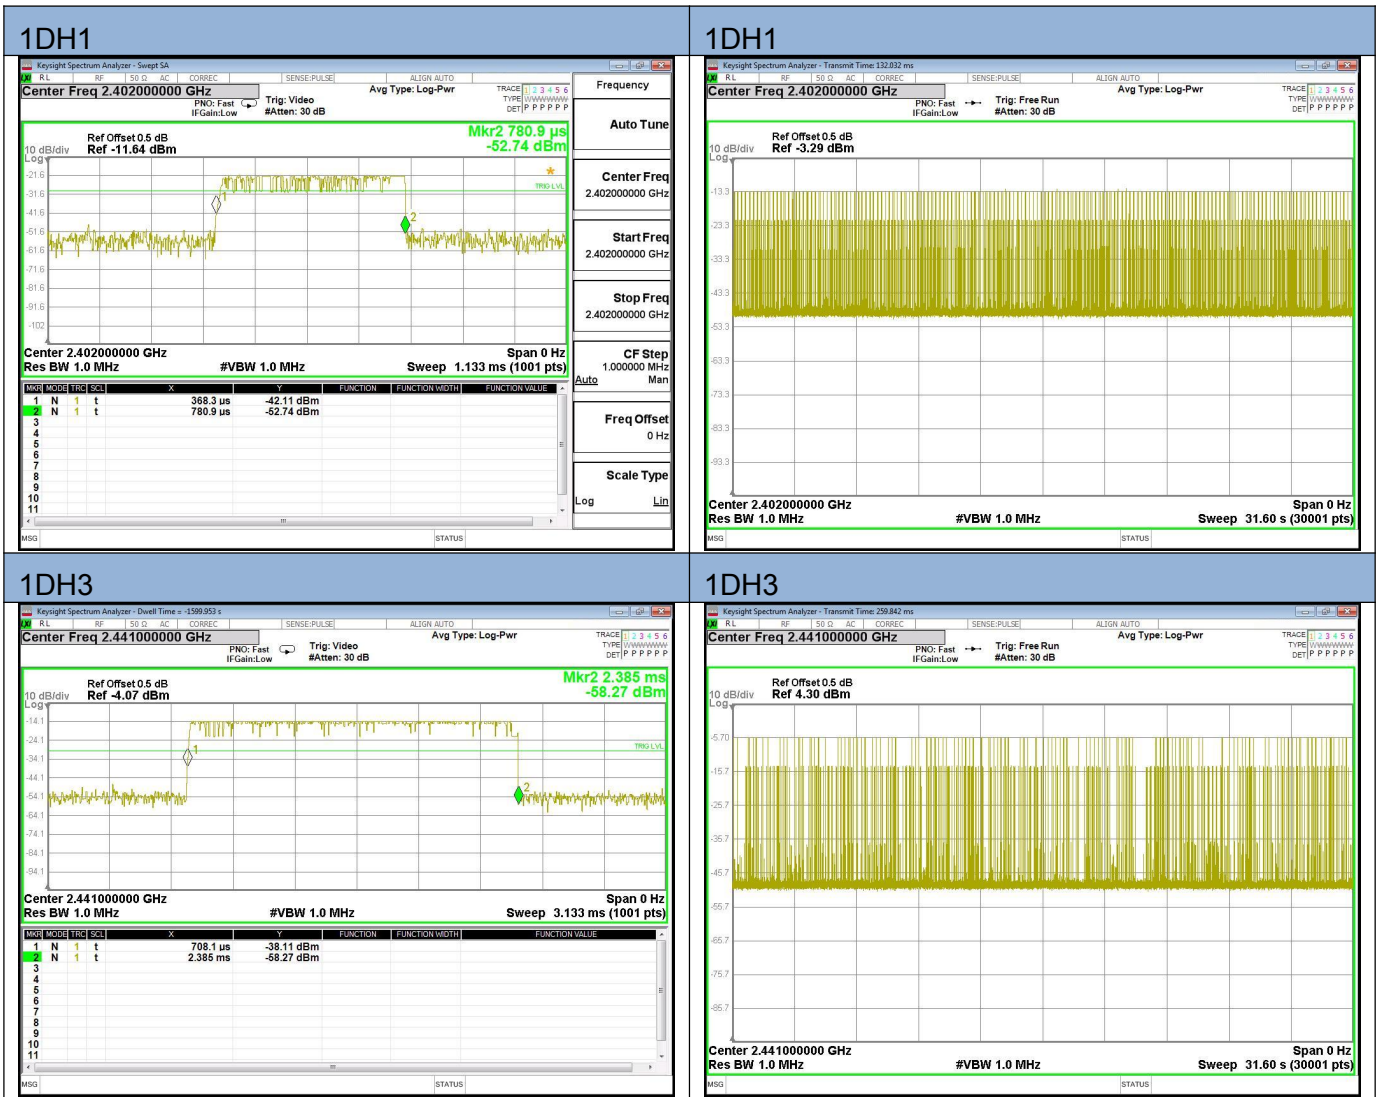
1DH1

Keysight Spectrum Analyzer - Swept SA
RL RF 50 Ω AC CORREC SENSE:PULSE ALIGN AUTO
Center Freq 2.402000000 GHz
PNO: Fast IFGain:Low
Trig: Video #Atten: 30 dB
Avg Type: Log-Pwr
TRACE 1 2 3 4 5 6 TYPE WWWWWW DET P P P P P P
Frequency

10 dB/div Log
Ref Offset 0.5 dB Ref -11.64 dBm
Mkr2 780.9 μs -52.74 dBm
-21.6 -31.6 -41.6 -51.6 -61.6 -71.6 -81.6 -91.6 -102
TRIG LVL
Center 2.402000000 GHz Span 0 Hz
Res BW 1.0 MHz #VBW 1.0 MHz Sweep 1.133 ms (1001 pts)

Auto Tune
Center Freq 2.402000000 GHz
Start Freq 2.402000000 GHz
Stop Freq 2.402000000 GHz
CF Step 1.000000 MHz Auto Man
Freq Offset 0 Hz
Scale Type Log Lin

| MKR | MODE | TRC | SCL | X | Y | FUNCTION | FUNCTION WIDTH | FUNCTION VALUE |
|---|---|---|---|---|---|---|---|---|
| 1 | N | 1 | t | 368.3 μs | -42.11 dBm | | | |
| 2 | N | 1 | t | 780.9 μs | -52.74 dBm | | | |
| 3 | | | | | | | | |
| 4 | | | | | | | | |
| 5 | | | | | | | | |
| 6 | | | | | | | | |
| 7 | | | | | | | | |
| 8 | | | | | | | | |
| 9 | | | | | | | | |
| 10 | | | | | | | | |
| 11 | | | | | | | | |

MSG STATUS

1DH1

Keysight Spectrum Analyzer - Transmit Time: 132.032 ms
RL RF 50 Ω AC CORREC SENSE:PULSE ALIGN AUTO
Center Freq 2.402000000 GHz
PNO: Fast IFGain:Low
Trig: Free Run #Atten: 30 dB
Avg Type: Log-Pwr
TRACE 1 2 3 4 5 6 TYPE WWWWWW DET P P P P P P
10 dB/div Log
Ref Offset 0.5 dB Ref -3.29 dBm
-13.3 -23.3 -33.3 -43.3 -53.3 -63.3 -73.3 -83.3 -93.3
Center 2.402000000 GHz Span 0 Hz
Res BW 1.0 MHz #VBW 1.0 MHz Sweep 31.60 s (30001 pts)
MSG STATUS

1DH3

Keysight Spectrum Analyzer - Dwell Time = -1599.953 s
RL RF 50 Ω AC CORREC SENSE:PULSE ALIGN AUTO
Center Freq 2.441000000 GHz
PNO: Fast IFGain:Low
Trig: Video #Atten: 30 dB
Avg Type: Log-Pwr
TRACE 1 2 3 4 5 6 TYPE WWWWWW DET P P P P P P
10 dB/div Log
Ref Offset 0.5 dB Ref -4.07 dBm
Mkr2 2.385 ms -58.27 dBm
-14.1 -24.1 -34.1 -44.1 -54.1 -64.1 -74.1 -84.1 -94.1
TRIG LVL
Center 2.441000000 GHz Span 0 Hz
Res BW 1.0 MHz #VBW 1.0 MHz Sweep 3.133 ms (1001 pts)

| MKR | MODE | TRC | SCL | X | Y | FUNCTION | FUNCTION WIDTH | FUNCTION VALUE |
|---|---|---|---|---|---|---|---|---|
| 1 | N | 1 | t | 708.1 μs | -38.11 dBm | | | |
| 2 | N | 1 | t | 2.385 ms | -58.27 dBm | | | |
| 3 | | | | | | | | |
| 4 | | | | | | | | |
| 5 | | | | | | | | |
| 6 | | | | | | | | |
| 7 | | | | | | | | |
| 8 | | | | | | | | |
| 9 | | | | | | | | |
| 10 | | | | | | | | |
| 11 | | | | | | | | |

MSG STATUS

1DH3

Keysight Spectrum Analyzer - Transmit Time: 259.842 ms
RL RF 50 Ω AC CORREC SENSE:PULSE ALIGN AUTO
Center Freq 2.441000000 GHz
PNO: Fast IFGain:Low
Trig: Free Run #Atten: 30 dB
Avg Type: Log-Pwr
TRACE 1 2 3 4 5 6 TYPE WWWWWW DET P P P P P P
10 dB/div Log
Ref Offset 0.5 dB Ref 4.30 dBm
-5.70 -15.7 -25.7 -35.7 -45.7 -55.7 -65.7 -75.7 -85.7
Center 2.441000000 GHz Span 0 Hz
Res BW 1.0 MHz #VBW 1.0 MHz Sweep 31.60 s (30001 pts)
MSG STATUS